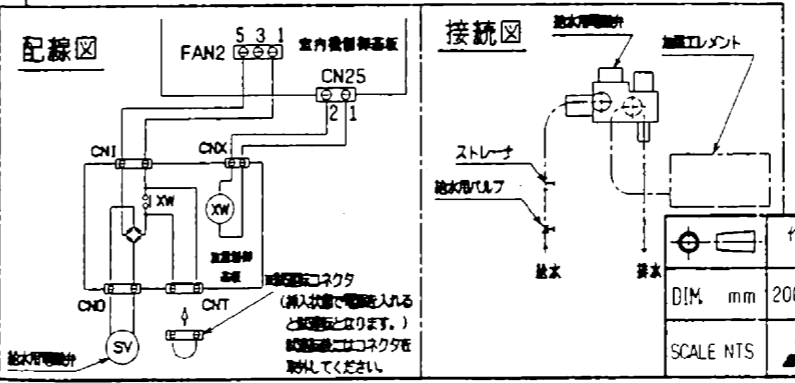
配線図

FAN2 5 3 1

室内機制御基板

CN25

2 1

CN1

CNX

XW

XW

加湿制御基板

CN0

CNT

試運転用コネクタ
(挿入状態で電源を入れると試運転となります。)
試運転後にはコネクタを取外してください。

SV

給水用電磁弁

接続図

給水用電磁弁

加湿エレメント

ストレーナ

給水用バルブ

給水

排水

DIM. mm 20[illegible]

SCALE NTS